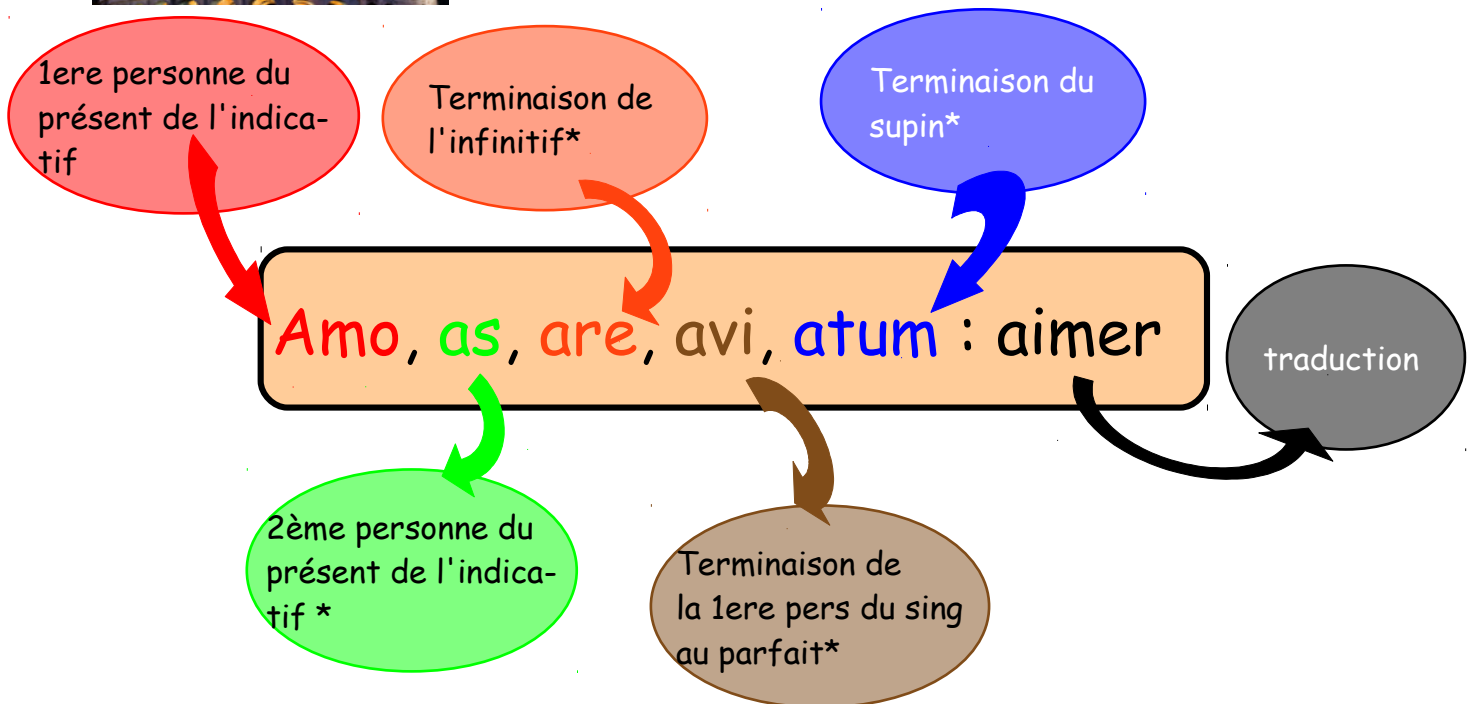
1ere personne du présent de l'indicatif

Terminaison de l'infinitif*

Terminaison du supin*

Amo, as, are, avi, atum : aimer

traduction

2ème personne du présent de l'indicatif *

Terminaison de la 1ere pers du sing au parfait*